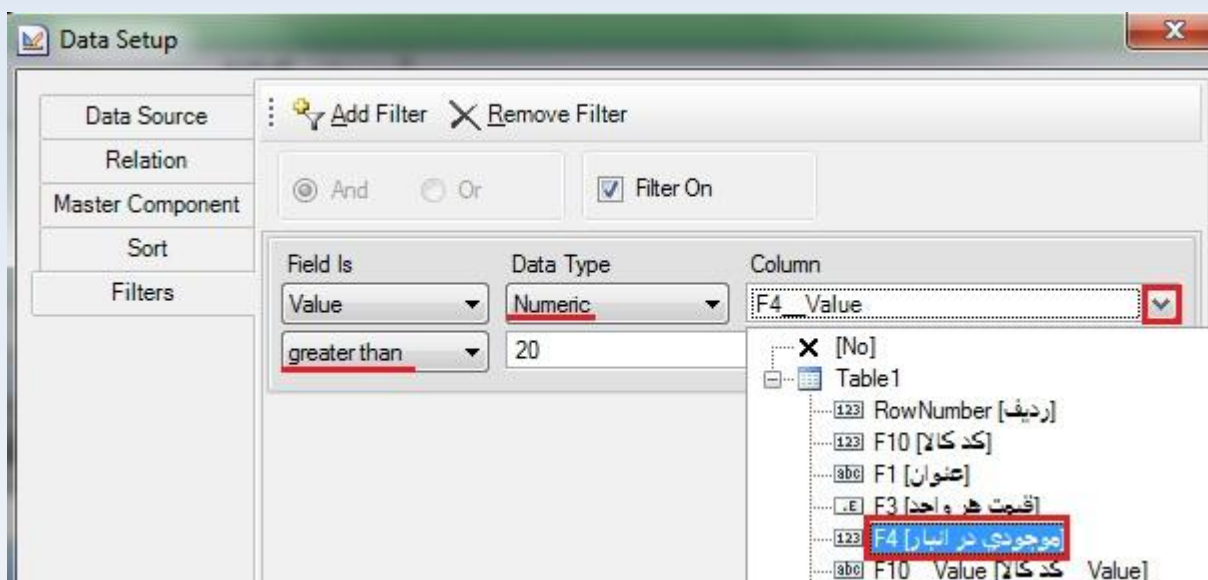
Data Setup

Data Source
Relation
Master Component
Sort
Filters

Add Filter Remove Filter

And Or

Filter On

Field Is
Data Type
Column

Value
Numeric
F4__Value

greater than
20

[No]
Table1
123 RowNumber [ردیف]
123 F10 [کد کالا]
abc F1 [عنوان]
F3 [قیمت هر واحد]
123 F4 [موجودی در انبار]
abc F10__Value [کد کالا__Value]